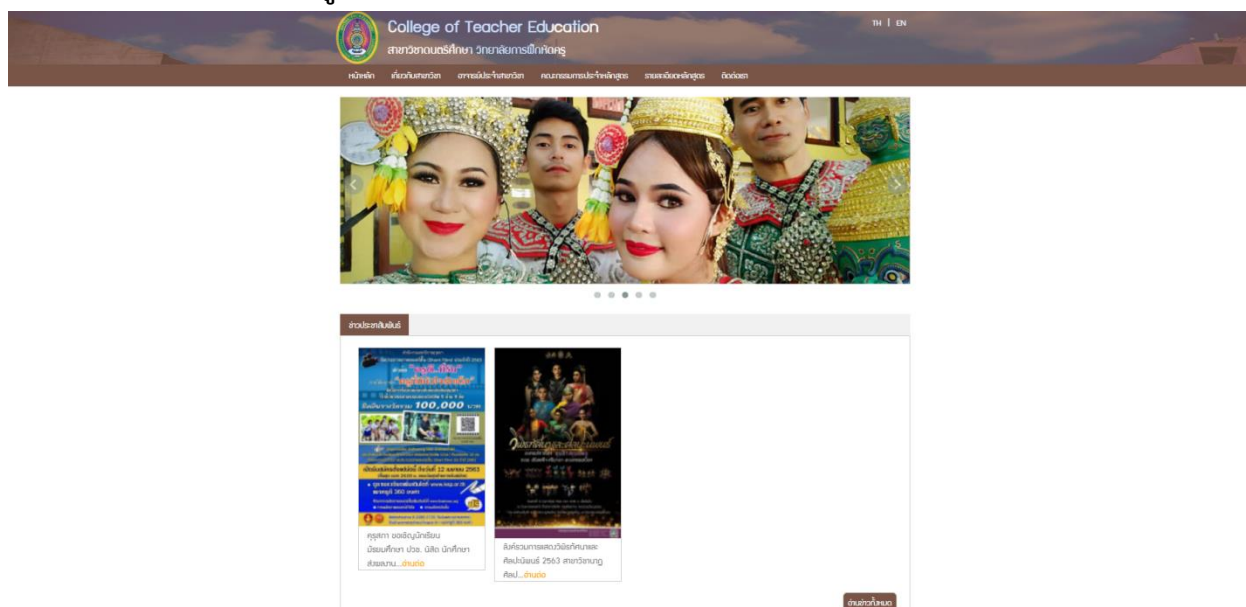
College of Teacher Education
สาขาวิชาอนตรีศึกษา วิทยาลัยการฝึกหัดครู

TH | EN

หน้าหลัก เกี่ยวกับสาขาวิชา อาจารย์ประจำสาขาวิชา คณะกรรมการประจำหลักสูตร รายละเอียดหลักสูตร ติดต่อเรา

ข่าวประชาสัมพันธ์

100,000

12 เมษายน 2563

คุรุสภา ขอเชิญนักเรียน มัธยมศึกษา ปวช. นิสิต นักศึกษา ส่งผลงาน...อ่านต่อ

ลิงค์รวมการแสดงวิพิธทัศนาและศิลปนิพนธ์ 2563 สาขาวิชานาฏศิลป...อ่านต่อ

อ่านข่าวทั้งหมด